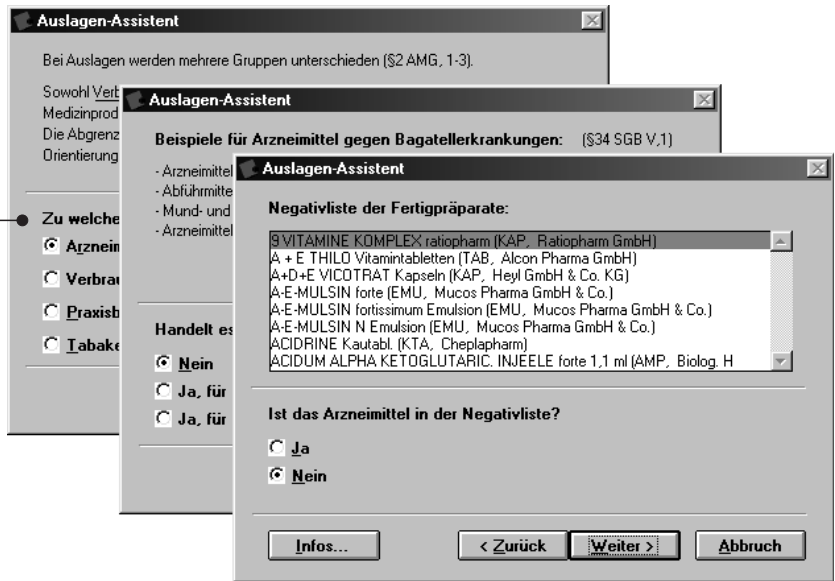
Auslagen-Assistent

Bei Auslagen werden mehrere Gruppen unterschieden (§2 AMG, 1-3).

Sowohl Verb
Medizinprod
Die Abgrenz
Orientierung

Zu welche
Arznei
Verbrau
Praxisb
Tabake

Auslagen-Assistent

Beispiele für Arzneimittel gegen Bagatellerkrankungen: (§34 SGB V,1)

- Arzneimittel
- Abführmitte
- Mund- und
- Arzneimittel

Handelt es
Nein
Ja, für
Ja, für

Auslagen-Assistent

Negativliste der Fertigpräparate:

9 VITAMINE KOMPLEX ratiopharm (KAP, Ratiopharm GmbH)
A + E THILO Vitamintabletten (TAB, Alcon Pharma GmbH)
A+D+E VICOTRAT Kapseln (KAP, Heyl GmbH & Co. KG)
A-E-MULSIN forte (EMU, Mucos Pharma GmbH & Co.)
A-E-MULSIN fortissimum Emulsion (EMU, Mucos Pharma GmbH & Co.)
A-E-MULSIN N Emulsion (EMU, Mucos Pharma GmbH & Co.)
ACIDRINE Kautabl. (KTA, Cheplapharm)
ACIDUM ALPHA KETOGLUTARIC. INJEELE forte 1,1 ml (AMP, Biolog. H

Ist das Arzneimittel in der Negativliste?

Ja
Nein

Infos...
< Zurück
Weiter >
Abbruch